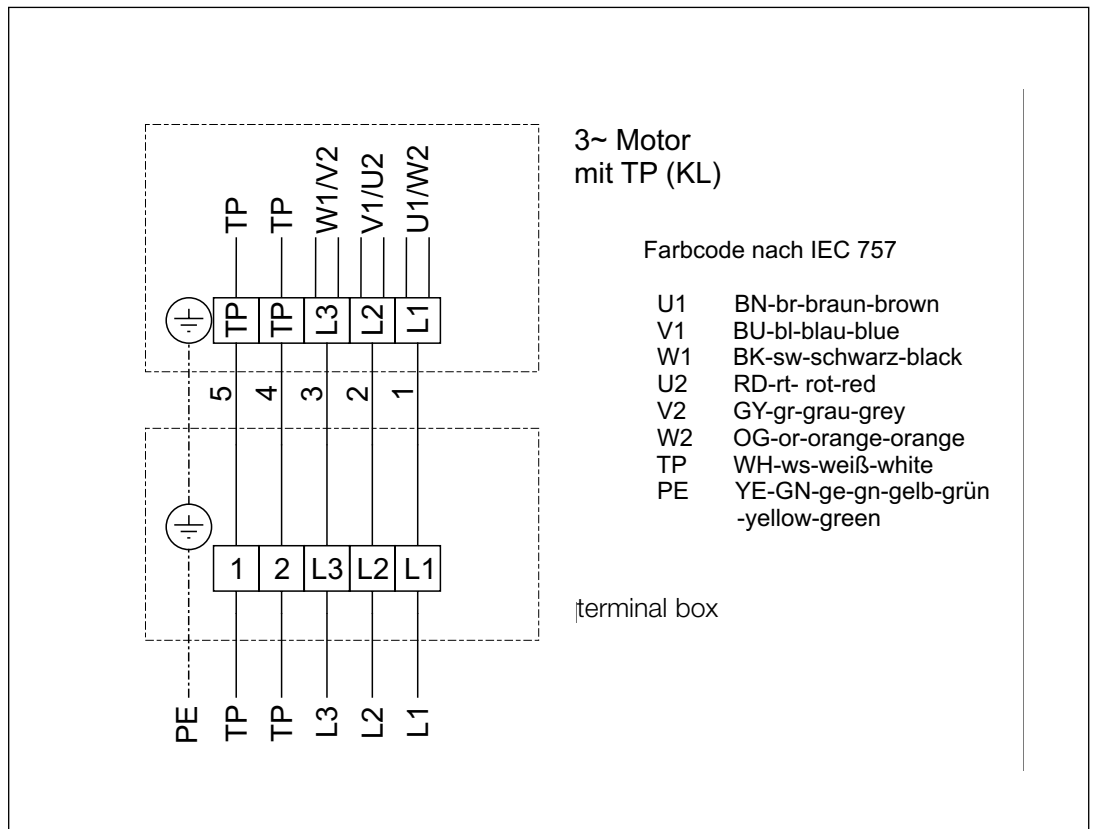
3~ Motor
mit TP (KL)

TP TP W1/V2 V1/U2 U1/W2

TP TP L3 L2 L1

5 4 3 2 1

1 2 L3 L2 L1

PE TP TP L3 L2 L1

Farbcode nach IEC 757

U1 BN-br-braun-brown
V1 BU-bl-blau-blue
W1 BK-sw-schwarz-black
U2 RD-rt- rot-red
V2 GY-gr-grau-grey
W2 OG-or-orange-orange
TP WH-ws-weiß-white
PE YE-GN-ge-gn-gelb-grün -yellow-green

terminal box